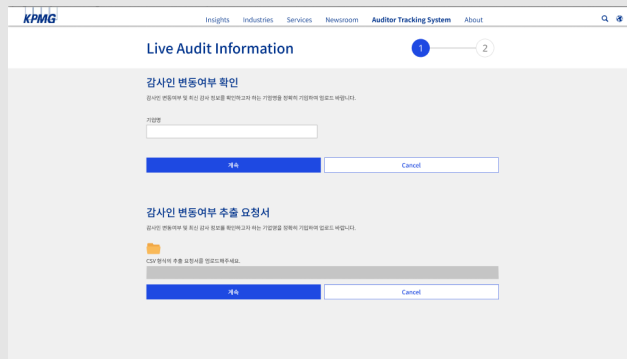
KPMG

Insights Industries Services Newsroom Auditor Tracking System About

Live Audit Information

1 2

감사인 변동여부 확인

감사인 변동여부 및 최신 감사 정보를 확인하고자 하는 기업명을 정확히 기입하여 입력드 바랍니다.

기업명

계속

Cancel

감사인 변동여부 추출 요청서

감사인 변동여부 및 최신 감사 정보를 확인하고자 하는 기업명을 정확히 기입하여 입로드 바랍니다.

CSV 형식의 추출 요청서를 업로드해주세요.

계속

Cancel